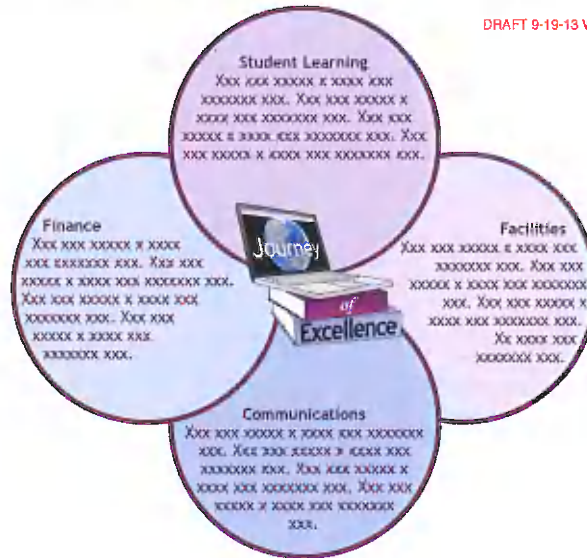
DRAFT 9-19-13 V

Student Learning
Xxx xxx xxxxx x xxxx xxx xxxxxxx xxx. Xxx xxx xxxxx x xxxx xxx xxxxxxx xxx. Xxx xxx xxxxx x xxxx xxx xxxxxxx xxx. Xxx xxx xxxxx x xxxx xxx xxxxxxx xxx.

Finance
Xxx xxx xxxxx x xxxx xxx xxxxxxx xxx. Xxx xxx xxxxx x xxxx xxx xxxxxxx xxx. Xxx xxx xxxxx x xxxx xxx xxxxxxx xxx. Xxx xxx xxxxx x xxxx xxx xxxxxxx xxx.

Journey of Excellence

Facilities
Xxx xxx xxxxx x xxxx xxx xxxxxxx xxx. Xxx xxx xxxxx x xxxx xxx xxxxxxx xxx. Xxx xxx xxxxx x xxxx xxx xxxxxxx xxx. Xx xxxx xxx xxxxxxx xxx.

Communications
Xxx xxx xxxxx x xxxx xxx xxxxxxx xxx. Xxx xxx xxxxx x xxxx xxx xxxxxxx xxx. Xxx xxx xxxxx x xxxx xxx xxxxxxx xxx. Xxx xxx xxxxx x xxxx xxx xxxxxxx xxx.